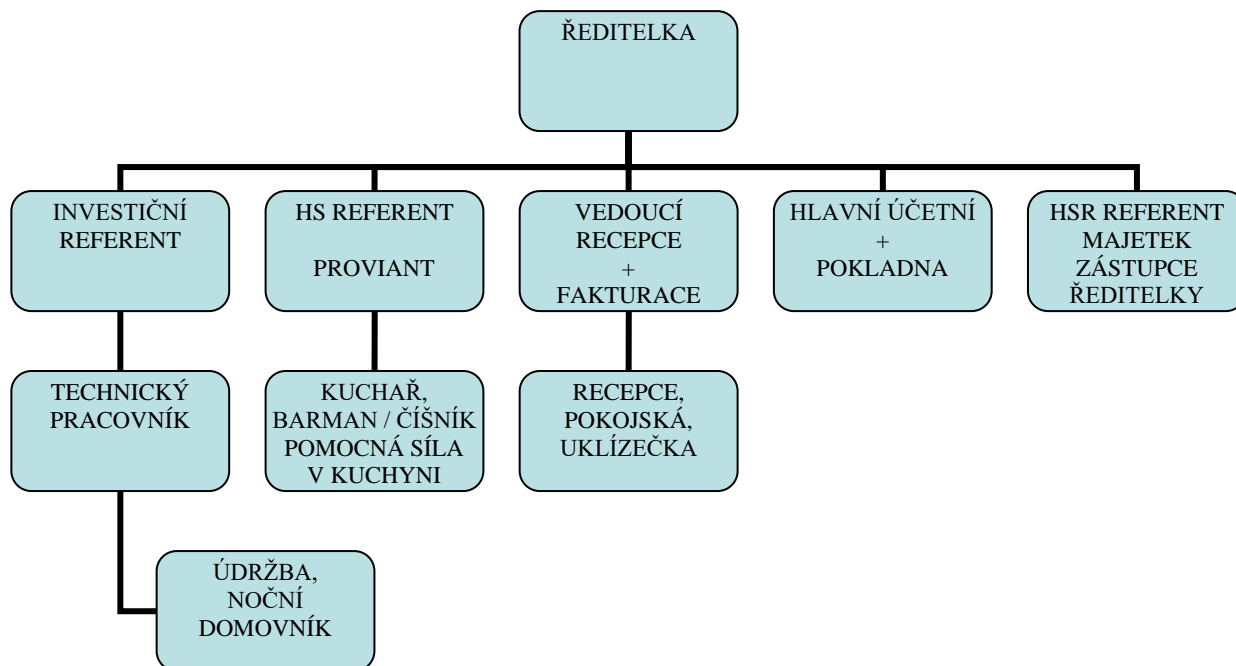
ŘEDITELKA

INVESTIČNÍ REFERENT

HS REFERENT

PROVIANT

VEDOUCÍ RECEPCE + FAKTURACE

HLAVNÍ ÚČETNÍ + POKLADNA

HSR REFERENT MAJETEK ZÁSTUPCE ŘEDITELKY

TECHNICKÝ PRACOVNÍK

KUCHAŘ, BARMAN / ČÍŠNÍK POMOCNÁ SÍLA V KUCHYNI

RECEPCE, POKOJSKÁ, UKLÍZEČKA

ÚDRŽBA, NOČNÍ DOMOVNÍK